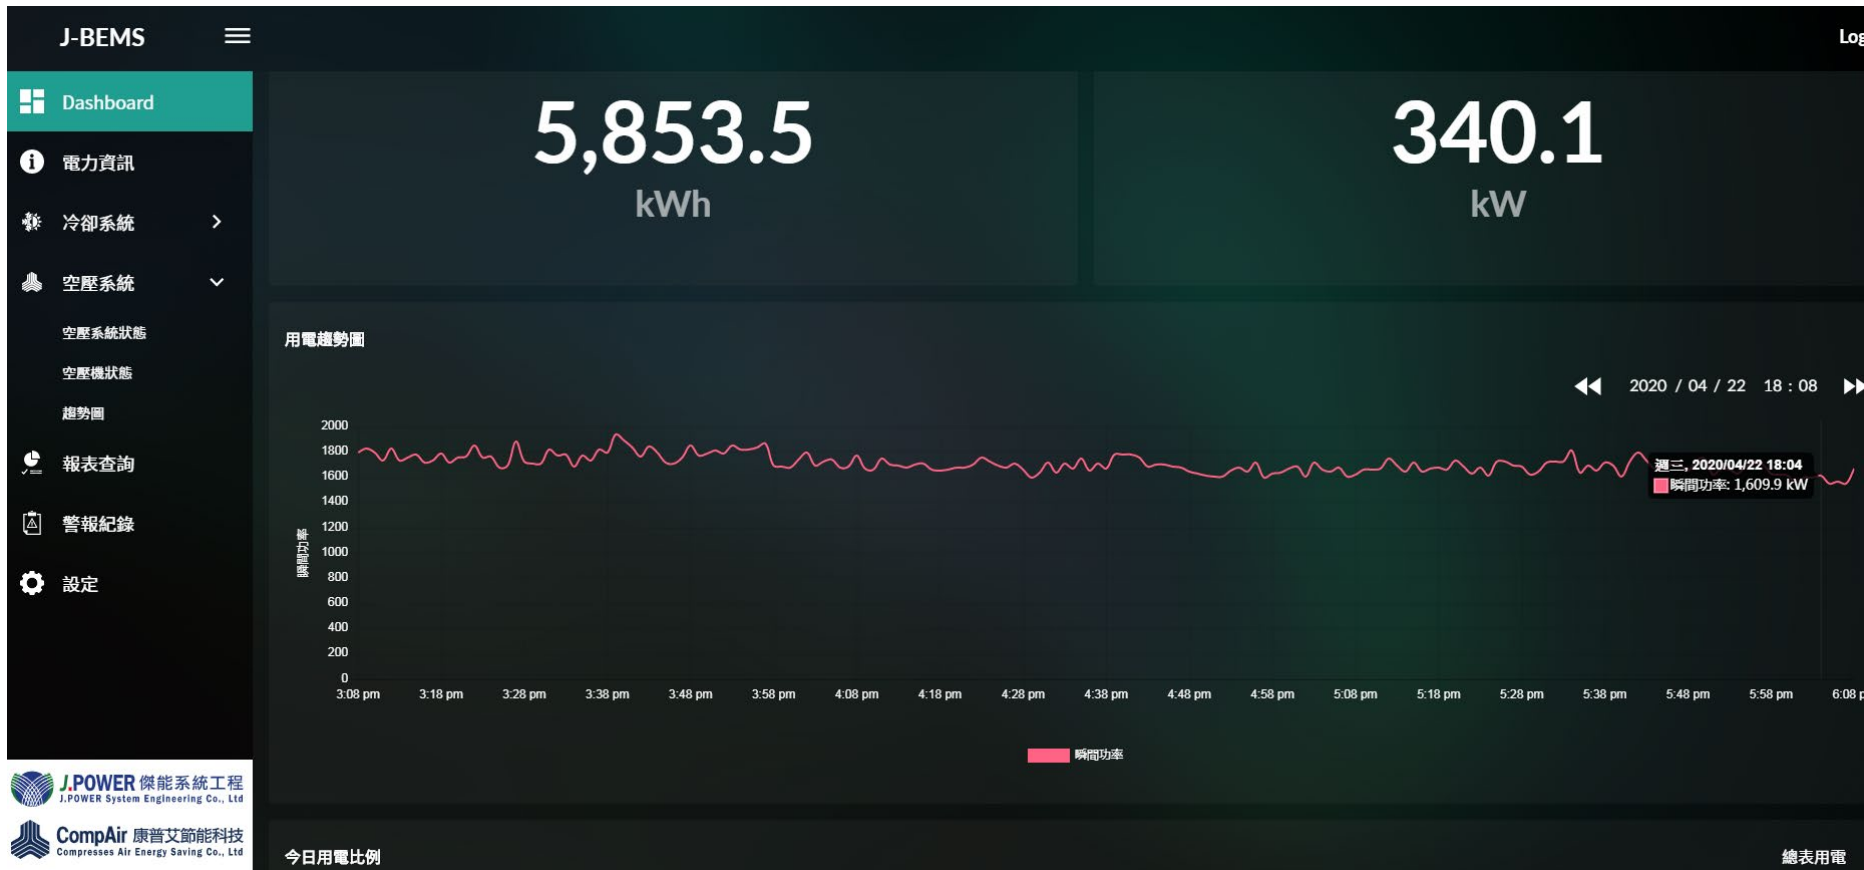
J-BEMS

Log

Dashboard

電力資訊

冷卻系統

空壓系統

空壓系統狀態

空壓機狀態

趨勢圖

報表查詢

警報紀錄

設定

5,853.5
kWh

340.1
kW

用電趨勢圖

2020 / 04 / 22 18 : 08

2000
1800
1600
1400
1200
1000
800
600
400
200
0

瞬間功率

3:08 pm 3:18 pm 3:28 pm 3:38 pm 3:48 pm 3:58 pm 4:08 pm 4:18 pm 4:28 pm 4:38 pm 4:48 pm 4:58 pm 5:08 pm 5:18 pm 5:28 pm 5:38 pm 5:48 pm 5:58 pm 6:08 p

週三, 2020/04/22 18:04
瞬間功率: 1,609.9 kW

瞬間功率

J.POWER 傑能系統工程
J.POWER System Engineering Co., Ltd

CompAir 康普艾節能科技
Compresses Air Energy Saving Co., Ltd

今日用電比例

總表用電